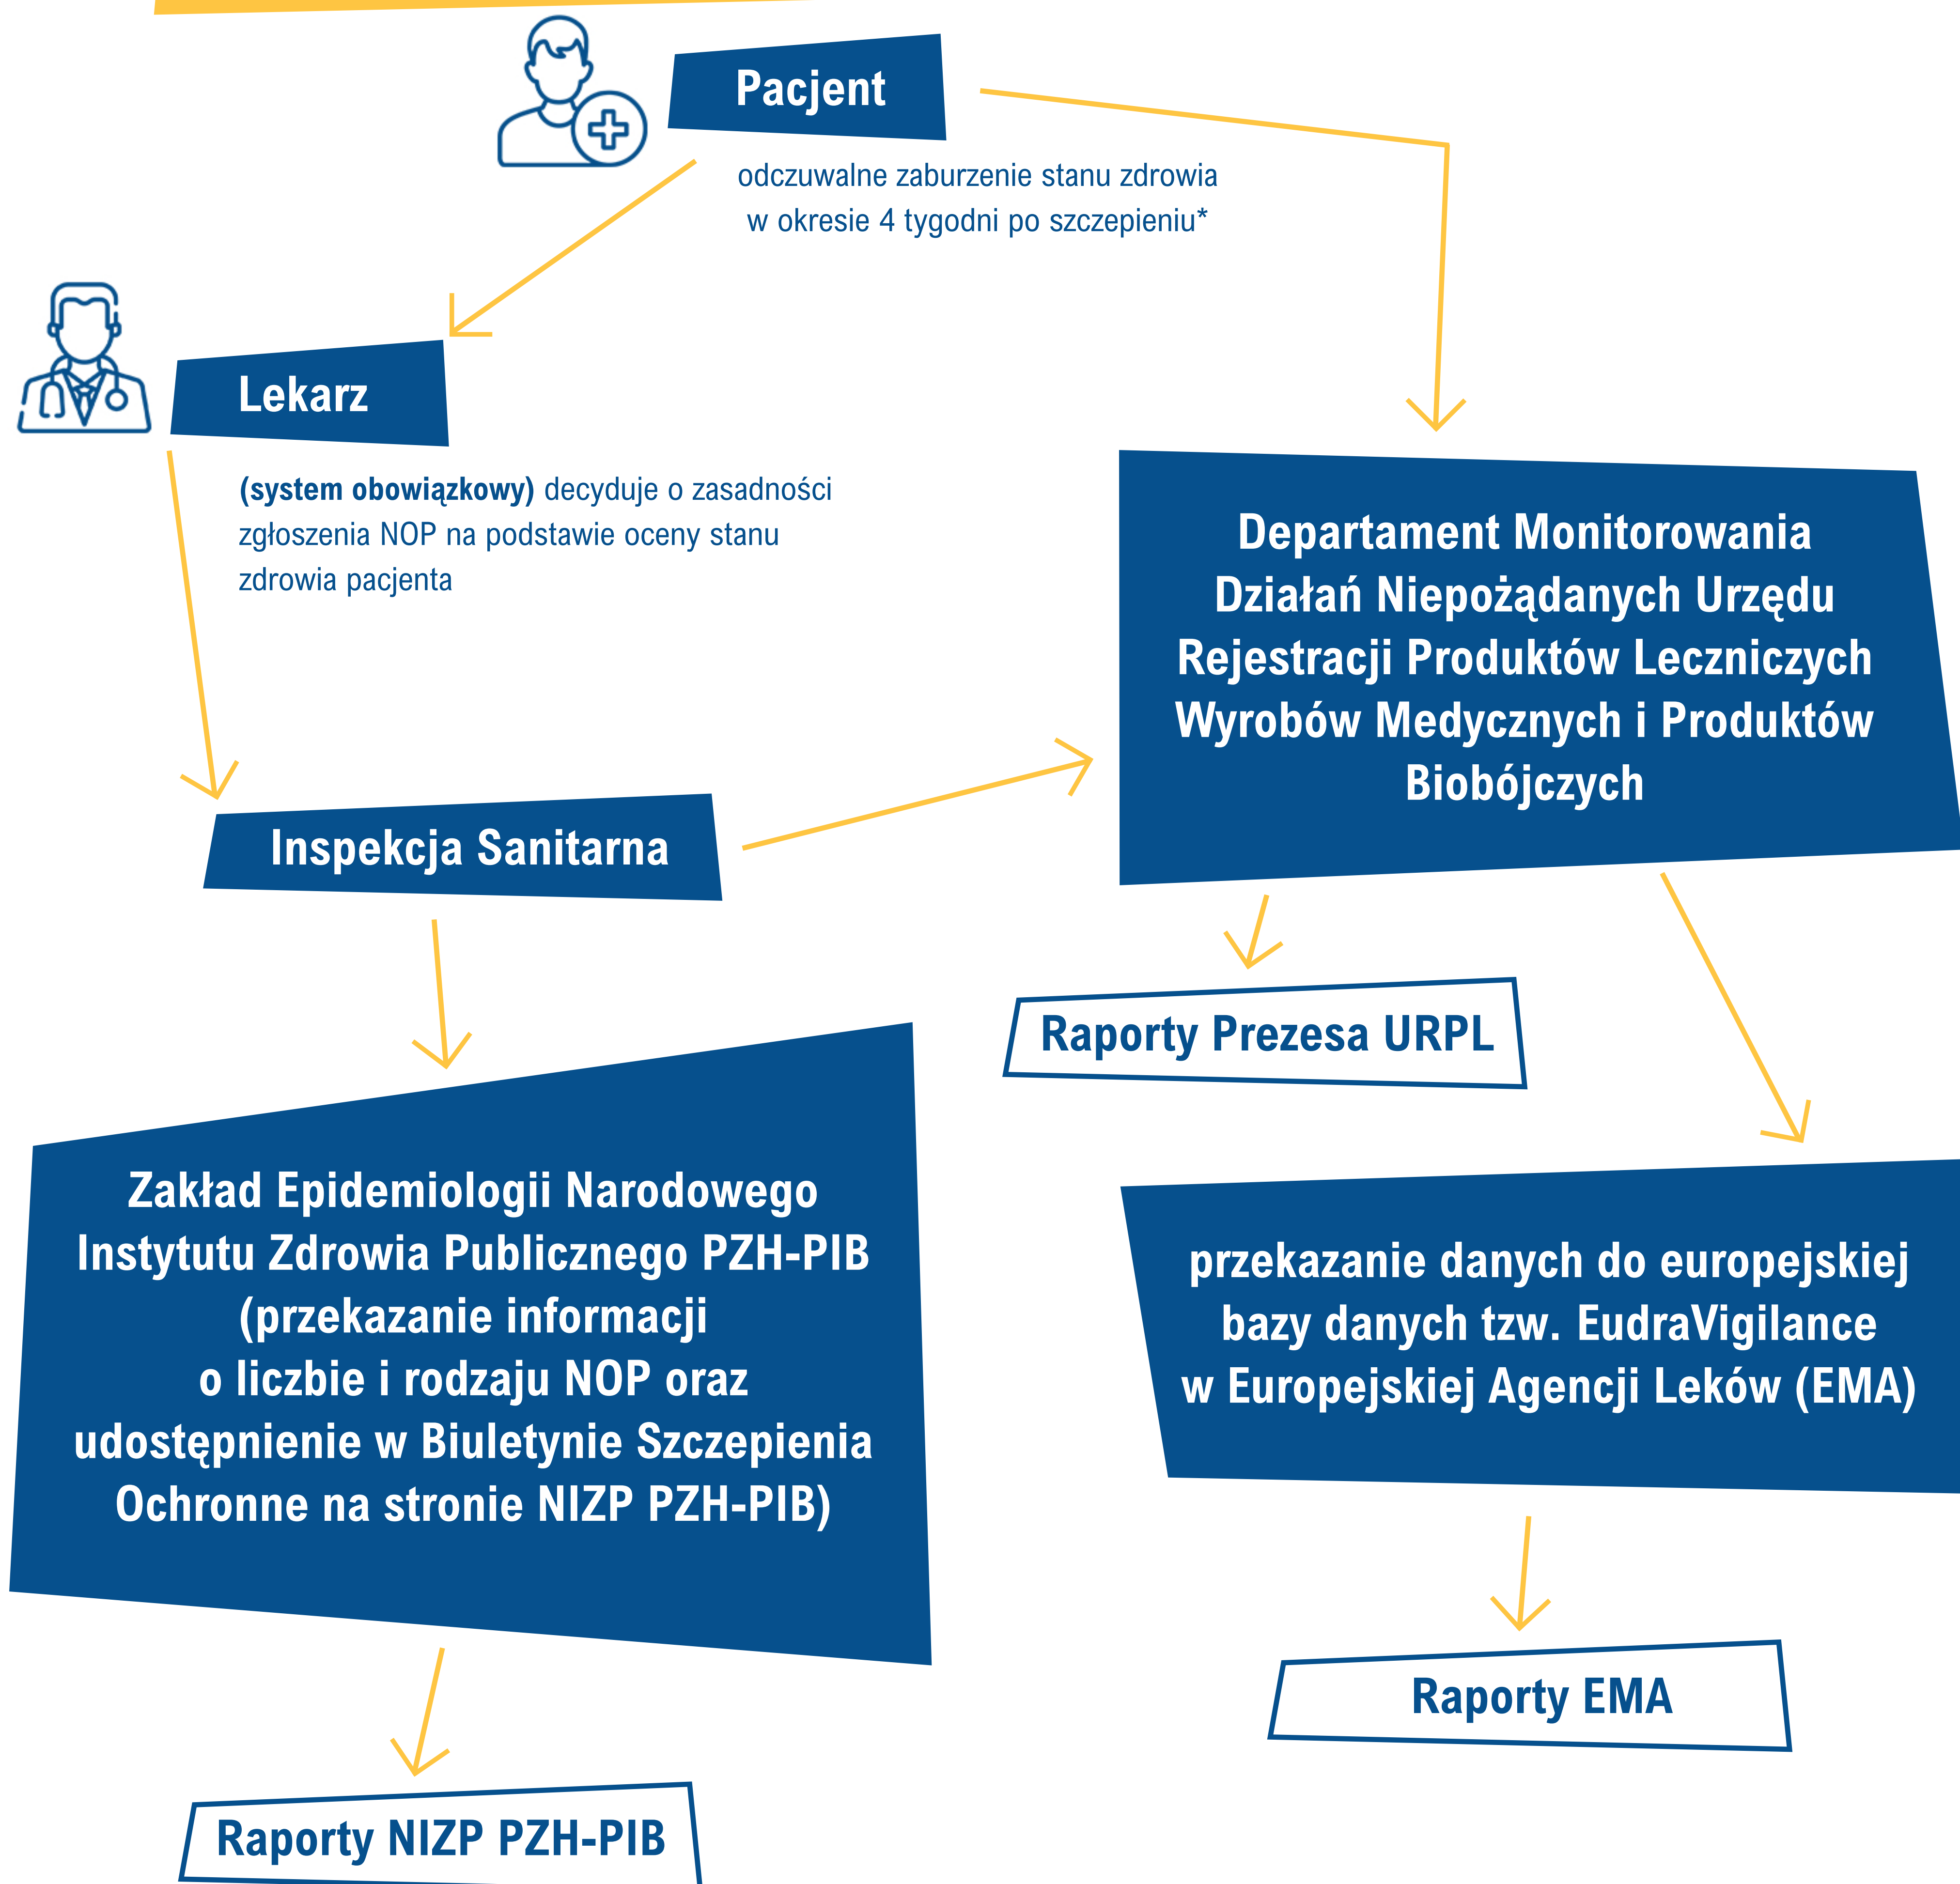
Pacjent

odczuwalne zaburzenie stanu zdrowia w okresie 4 tygodni po szczepieniu*

Lekarz

(system obowiązkowy) decyduje o zasadności zgłoszenia NOP na podstawie oceny stanu zdrowia pacjenta

Departament Monitorowania Działań Niepożądanych Urzędu Rejestracji Produktów Leczniczych Wyrobów Medycznych i Produktów Biobójczych

Inspekcja Sanitarna

Raporty Prezesa URPL

Zakład Epidemiologii Narodowego Instytutu Zdrowia Publicznego PZH-PIB (przekazanie informacji o liczbie i rodzaju NOP oraz udostępnienie w Biuletynie Szczepienia Ochronne na stronie NIZP PZH-PIB)

przekazanie danych do europejskiej bazy danych tzw. EudraVigilance w Europejskiej Agencji Leków (EMA)

Raporty EMA

Raporty NIZP PZH-PIB